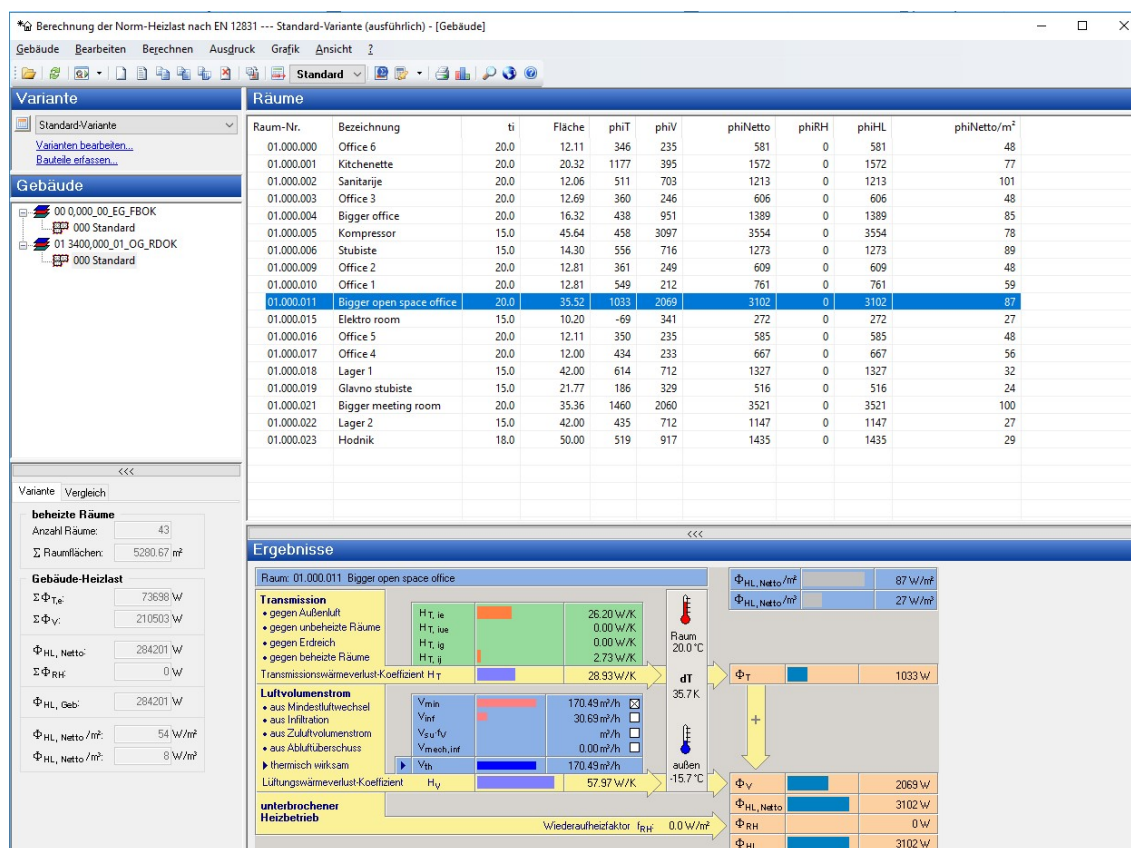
Berechnung der Norm-Heizlast nach EN 12831 --- Standard-Variante (ausführlich) - [Gebäude]

Gebäude Bearbeiten Berechnen Ausdruck Grafik Ansicht ?

Standard

Variante

Standard-Variante

Varianten bearbeiten...
Bauteile erfassen...

Gebäude

00 0,000_00_EG_FBOK
000 Standard
01 3400,000_01_OG_RDOK
000 Standard

<<<

Variante Vergleich

beheizte Räume
Anzahl Räume: 43
$\Sigma$ Raumflächen: 5280.67 m²

Gebäude-Heizlast
$\Sigma\Phi_{T,e}$: 73698 W
$\Sigma\Phi_{V}$: 210503 W
$\Phi_{HL, Netto}$: 284201 W
$\Sigma\Phi_{RH}$: 0 W
$\Phi_{HL, Geb}$: 284201 W
$\Phi_{HL, Netto}/m^2$: 54 W/m²
$\Phi_{HL, Netto}/m^2$: 8 W/m²

Räume

| Raum-Nr. | Bezeichnung | ti | Fläche | phiT | phiV | phiNetto | phiRH | phiHL | phiNetto/m² |
|---|---|---|---|---|---|---|---|---|---|
| 01.000.000 | Office 6 | 20.0 | 12.11 | 346 | 235 | 581 | 0 | 581 | 48 |
| 01.000.001 | Kitchenette | 20.0 | 20.32 | 1177 | 395 | 1572 | 0 | 1572 | 77 |
| 01.000.002 | Sanitarije | 20.0 | 12.06 | 511 | 703 | 1213 | 0 | 1213 | 101 |
| 01.000.003 | Office 3 | 20.0 | 12.69 | 360 | 246 | 606 | 0 | 606 | 48 |
| 01.000.004 | Bigger office | 20.0 | 16.32 | 438 | 951 | 1389 | 0 | 1389 | 85 |
| 01.000.005 | Kompressor | 15.0 | 45.64 | 458 | 3097 | 3554 | 0 | 3554 | 78 |
| 01.000.006 | Stubiste | 15.0 | 14.30 | 556 | 716 | 1273 | 0 | 1273 | 89 |
| 01.000.009 | Office 2 | 20.0 | 12.81 | 361 | 249 | 609 | 0 | 609 | 48 |
| 01.000.010 | Office 1 | 20.0 | 12.81 | 549 | 212 | 761 | 0 | 761 | 59 |
| 01.000.011 | Bigger open space office | 20.0 | 35.52 | 1033 | 2069 | 3102 | 0 | 3102 | 87 |
| 01.000.015 | Elektro room | 15.0 | 10.20 | -69 | 341 | 272 | 0 | 272 | 27 |
| 01.000.016 | Office 5 | 20.0 | 12.11 | 350 | 235 | 585 | 0 | 585 | 48 |
| 01.000.017 | Office 4 | 20.0 | 12.00 | 434 | 233 | 667 | 0 | 667 | 56 |
| 01.000.018 | Lager 1 | 15.0 | 42.00 | 614 | 712 | 1327 | 0 | 1327 | 32 |
| 01.000.019 | Glavno stubiste | 15.0 | 21.77 | 186 | 329 | 516 | 0 | 516 | 24 |
| 01.000.021 | Bigger meeting room | 20.0 | 35.36 | 1460 | 2060 | 3521 | 0 | 3521 | 100 |
| 01.000.022 | Lager 2 | 15.0 | 42.00 | 435 | 712 | 1147 | 0 | 1147 | 27 |
| 01.000.023 | Hodnik | 18.0 | 50.00 | 519 | 917 | 1435 | 0 | 1435 | 29 |

<<<

Ergebnisse

Raum: 01.000.011 Bigger open space office

$\Phi_{HL, Netto}/m^2$ 87 W/m²
$\Phi_{HL, Netto}/m^2$ 27 W/m²

Transmission
• gegen Außenluft $H_{T, ie}$ 26.20 W/K
• gegen unbeheizte Räume $H_{T, iue}$ 0.00 W/K
• gegen Erdreich $H_{T, ig}$ 0.00 W/K
• gegen beheizte Räume $H_{T, ij}$ 2.73 W/K
Transmissionswärmeverlust-Koeffizient $H_T$ 28.93 W/K

Raum 20.0 °C
dT 35.7 K
außen -15.7 °C

$\Phi_T$ 1033 W

Luftvolumenstrom
• aus Mindestluftwechsel $V_{min}$ 170.49 m³/h
• aus Infiltration $V_{inf}$ 30.69 m³/h
• aus Zuluftvolumenstrom $V_{su} \cdot f_V$ m³/h
• aus Abluftüberschuss $V_{mech,inf}$ 0.00 m³/h
▸ thermisch wirksam $V_{th}$ 170.49 m³/h
Lüftungswärmeverlust-Koeffizient $H_V$ 57.97 W/K

+

$\Phi_V$ 2069 W
$\Phi_{HL, Netto}$ 3102 W

unterbrochener Heizbetrieb
Wiederaufheizfaktor $f_{RH}$: 0.0 W/m²
$\Phi_{RH}$ 0 W
$\Phi_{HL}$ 3102 W